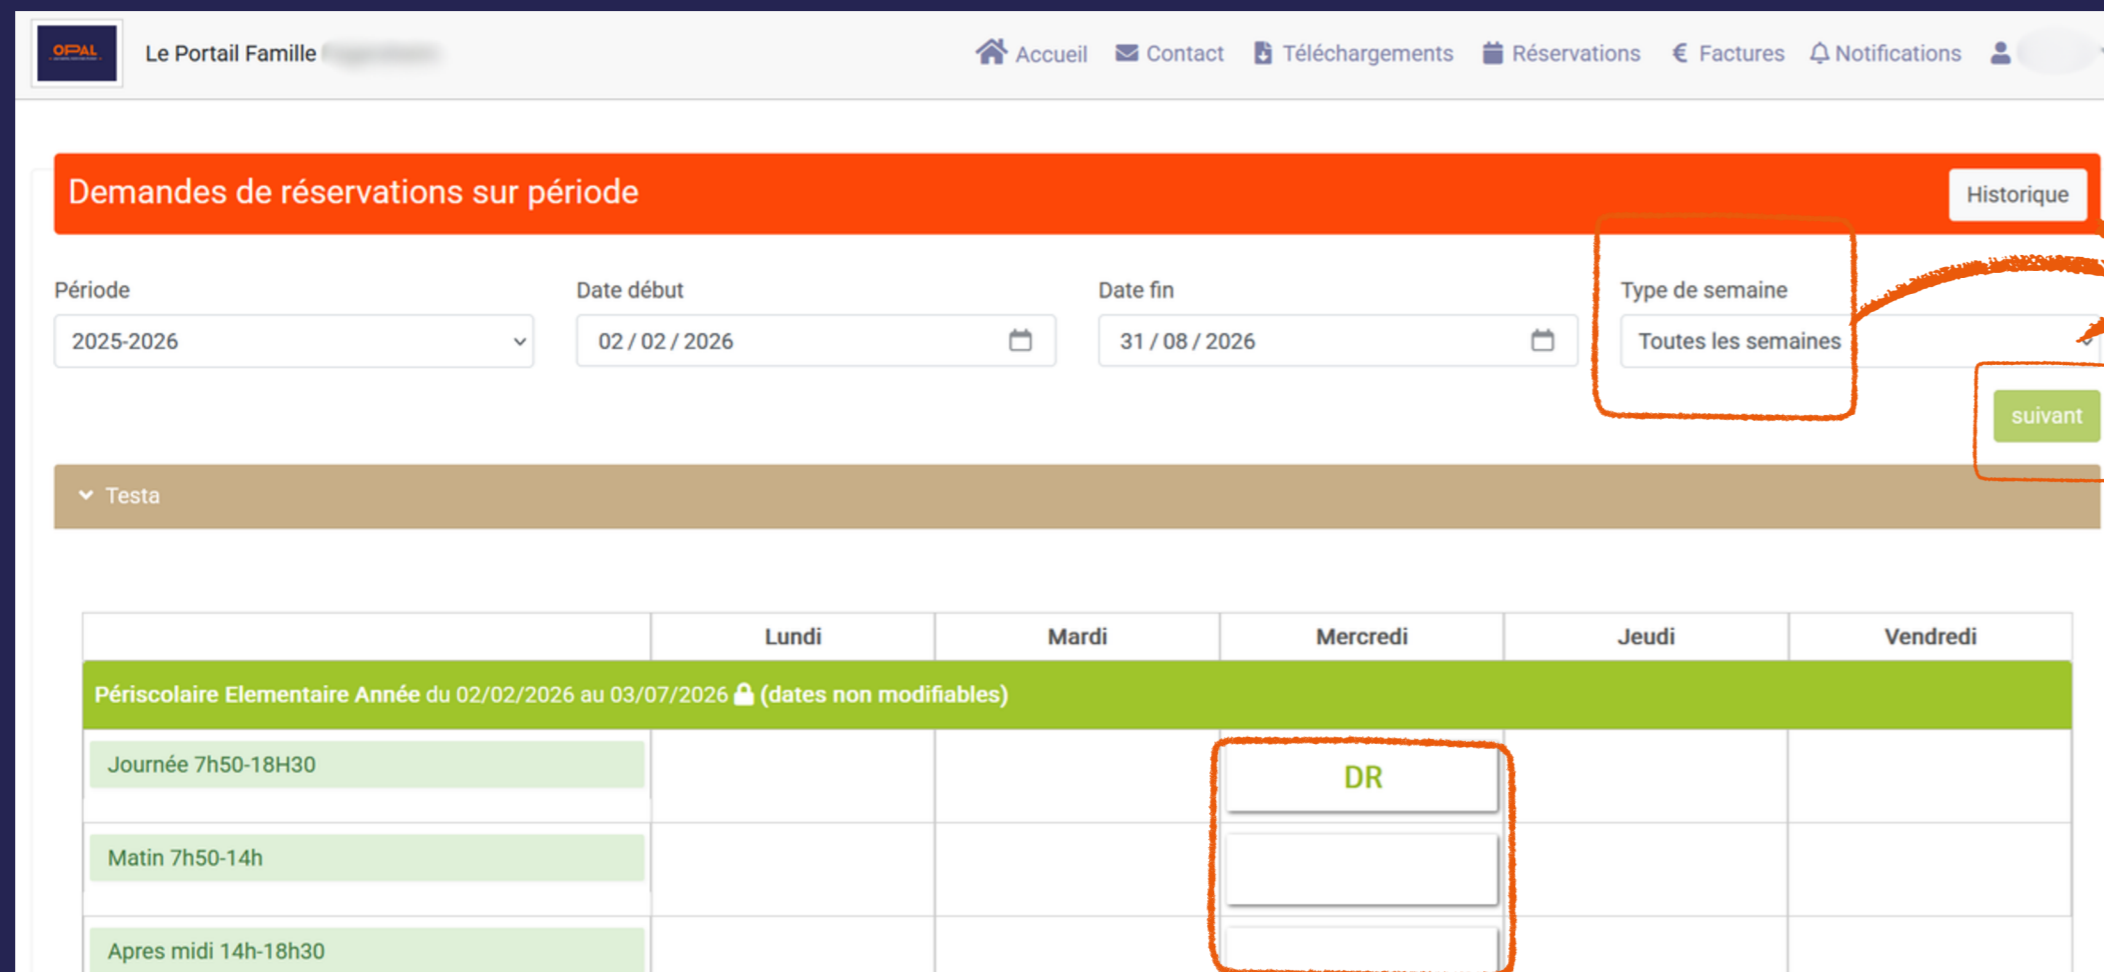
OPAL

Le Portail Famille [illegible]

Accueil Contact Téléchargements Réservations € Factures Notifications

Demandes de réservations sur période

Historique

Période
2025-2026

Date début
02 / 02 / 2026

Date fin
31 / 08 / 2026

Type de semaine
Toutes les semaines

suivant

Testa

| | Lundi | Mardi | Mercredi | Jeudi | Vendredi |
|---|---|---|---|---|---|
| Périscolaire Elementaire Année du 02/02/2026 au 03/07/2026 (dates non modifiables) | | | | | |
| Journée 7h50-18H30 | | | DR | | |
| Matin 7h50-14h | | | | | |
| Apres midi 14h-18h30 | | | | | |